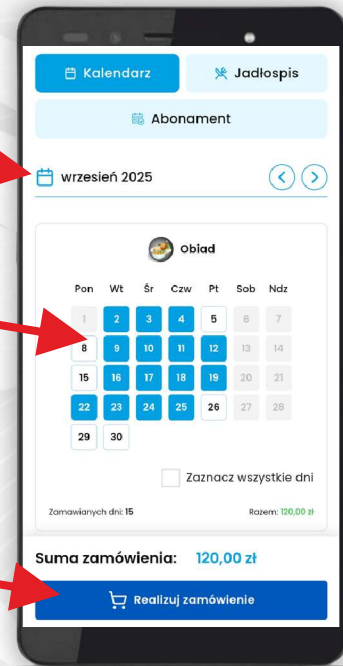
Kalendarz
Jadłospis
Abonament
wrzesień 2025
Obiad

| Pon | Wt | Śr | Czw | Pt | Sob | Ndz |
|---|---|---|---|---|---|---|
| 1 | 2 | 3 | 4 | 5 | 6 | 7 |
| 8 | 9 | 10 | 11 | 12 | 13 | 14 |
| 15 | 16 | 17 | 18 | 19 | 20 | 21 |
| 22 | 23 | 24 | 25 | 26 | 27 | 28 |
| 29 | 30 | | | | | |

Zaznacz wszystkie dni
Zamawianych dni: 15
Razem: 120,00 zł
Suma zamówienia: 120,00 zł
Realizuj zamówienie